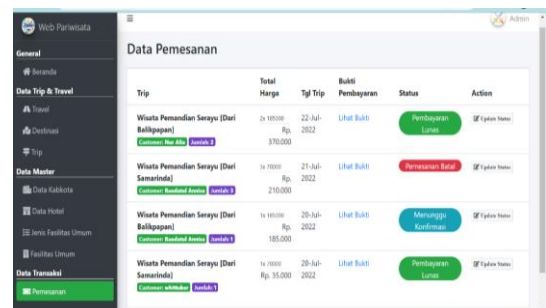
Web Pariwisata

General

Beranda

Data Trip & Travel

Travel

Destinasi

Trip

Data Master

Data Kabkota

Data Hotel

Jenis Fasilitas Umum

Fasilitas Umum

Data Transaksi

Pemesanan

Admin

Data Pemesanan

| Trip | Total Harga | Tgl Trip | Bukti Pembayaran | Status | Action |
|---|---|---|---|---|---|
| Wisata Pemandian Serayu [Dari Balikpapan] Customer: Nur Alis Jumlah: 2 | 2x 185000 Rp. 370.000 | 22-Jul-2022 | Lihat Bukti | Pembayaran Lunas | Update Status |
| Wisata Pemandian Serayu [Dari Samarinda] Customer: Raudatul Annisa Jumlah: 3 | 3x 70000 Rp. 210.000 | 21-Jul-2022 | Lihat Bukti | Pemesanan Batal | Update Status |
| Wisata Pemandian Serayu [Dari Balikpapan] Customer: Raudatul Annisa Jumlah: 1 | 1x 185000 Rp. 185.000 | 20-Jul-2022 | Lihat Bukti | Menunggu Konfirmasi | Update Status |
| Wisata Pemandian Serayu [Dari Samarinda] Customer: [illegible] Jumlah: 1 | 1x 70000 Rp. 35.000 | 20-Jul-2022 | Lihat Bukti | Pembayaran Lunas | Update Status |